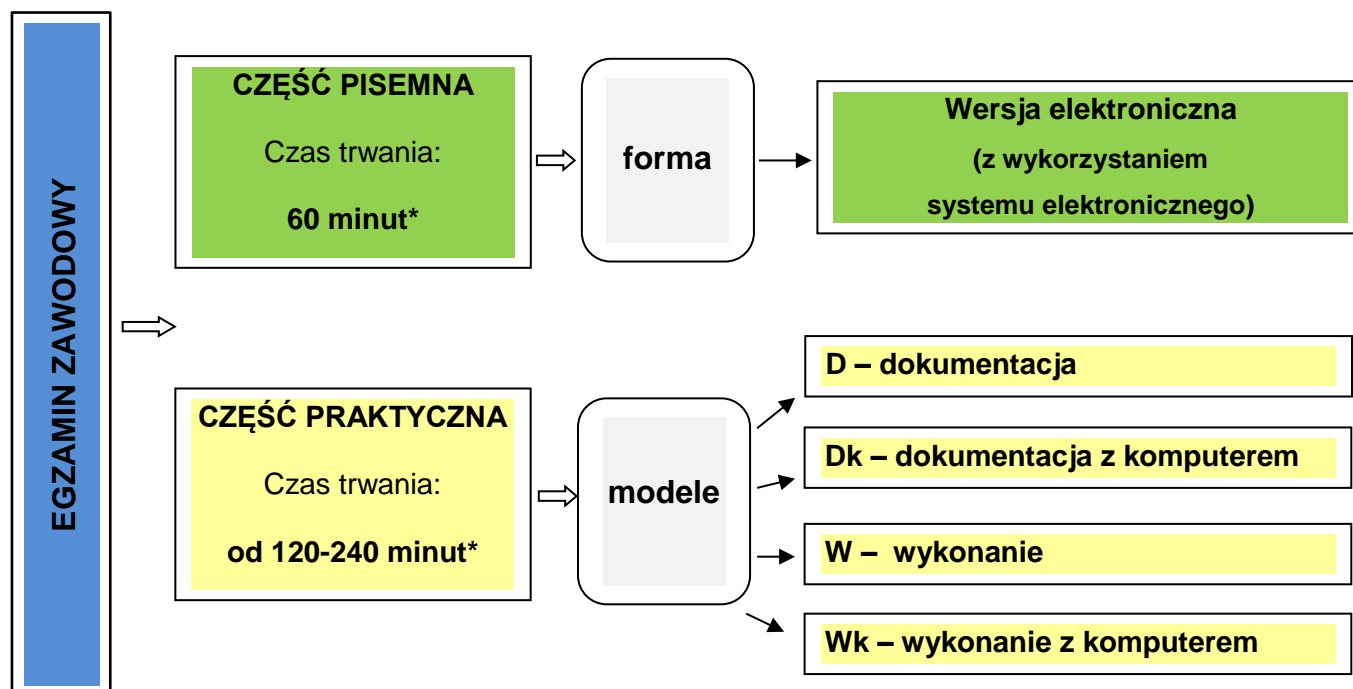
EGZAMIN ZAWODOWY

CZĘŚĆ PISEMNA

Czas trwania:

60 minut*

forma

Wersja elektroniczna

(z wykorzystaniem

systemu elektronicznego)

CZĘŚĆ PRAKTYCZNA

Czas trwania:

od 120-240 minut*

modele

D – dokumentacja

Dk – dokumentacja z komputerem

W – wykonanie

Wk – wykonanie z komputerem